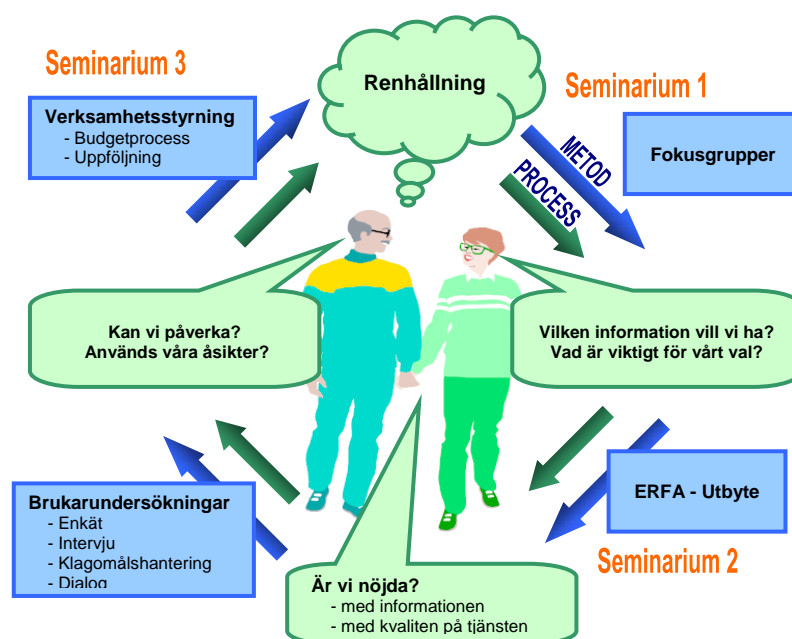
Seminarium 3

Verksamhetsstyrning
- Budgetprocess
- Uppföljning

Renhållning

Seminarium 1

METOD

PROCESS

Fokusgrupper

Kan vi påverka?
Används våra åsikter?

Vilken information vill vi ha?
Vad är viktigt för vårt val?

Brukarundersökningar
- Enkät
- Intervju
- Klagomålshantering
- Dialog

ERFA - Utbyte

Seminarium 2

Är vi nöjda?
- med informationen
- med kvaliten på tjänsten